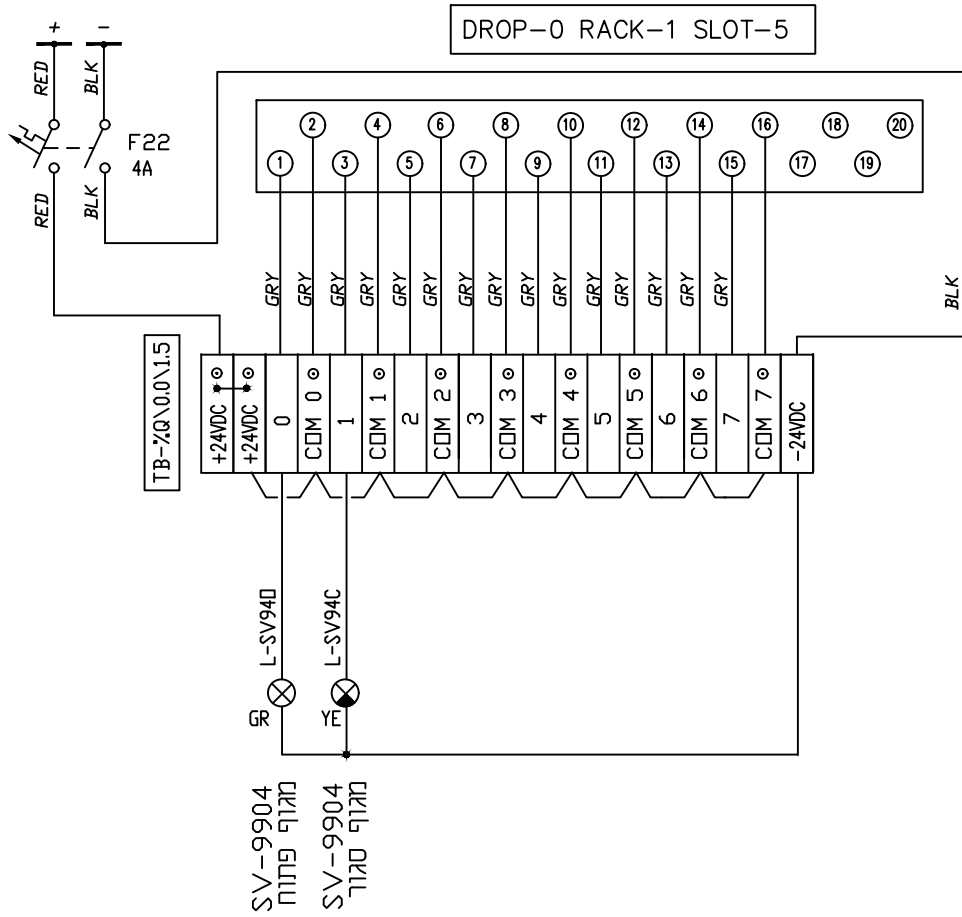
DROP-0 RACK-1 SLOT-5

+ −
RED BLK
F22
4A
RED BLK

2 4 6 8 10 12 14 16 18 20
1 3 5 7 9 11 13 15 17 19

GRY GRY GRY GRY GRY GRY GRY GRY GRY GRY GRY GRY GRY GRY GRY

BLK

TB-%Q\0.0\1.5

| +24VDC | +24VDC | 0 | COM 0 | 1 | COM 1 | 2 | COM 2 | 3 | COM 3 | 4 | COM 4 | 5 | COM 5 | 6 | COM 6 | 7 | COM 7 | -24VDC |
|---|---|---|---|---|---|---|---|---|---|---|---|---|---|---|---|---|---|---|

L-SV94O
L-SV94C
GR
YE

SV-9904 מגוף פתוח
SV-9904 מגוף סגור